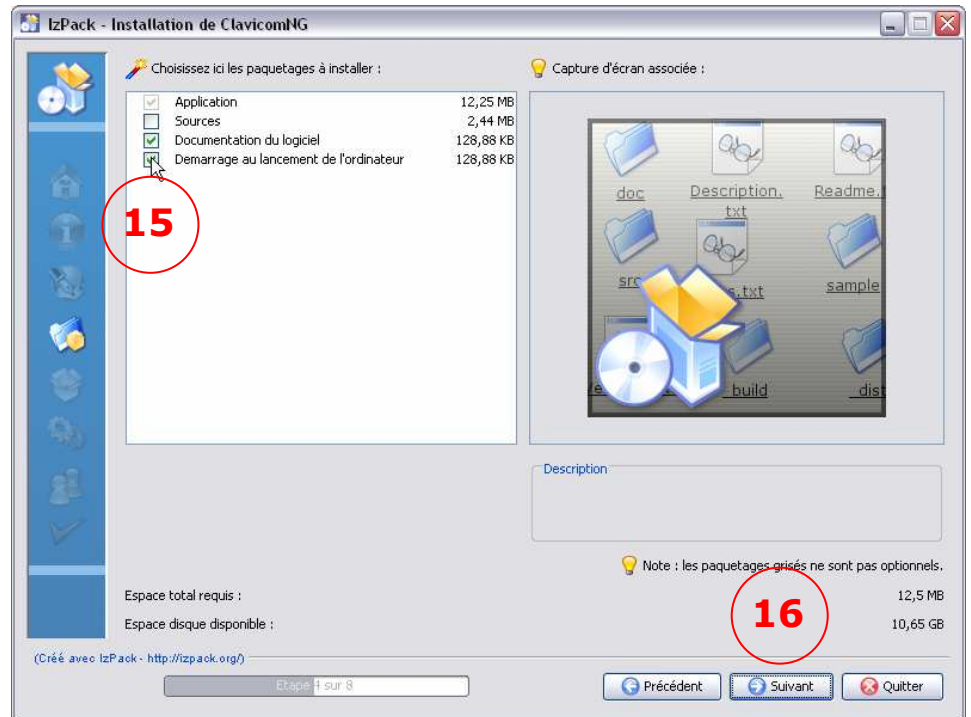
IzPack - Installation de ClavicomNG

Choisissez ici les paquetages à installer :

| | | |
|---|---|---|
| Application | 12,25 MB |
| Sources | 2,44 MB |
| Documentation du logiciel | 128,88 KB |
| Demarrage au lancement de l'ordinateur | 128,88 KB |

15

Capture d'écran associée :

doc
Description.txt
Readme.
src
s.txt
sample
build
dist

Description

Note : les paquetages grisés ne sont pas optionnels.

Espace total requis :
12,5 MB

16

Espace disque disponible :
10,65 GB

(Créé avec IzPack - http://izpack.org/)

Etape 4 sur 8

Précédent
Suivant
Quitter